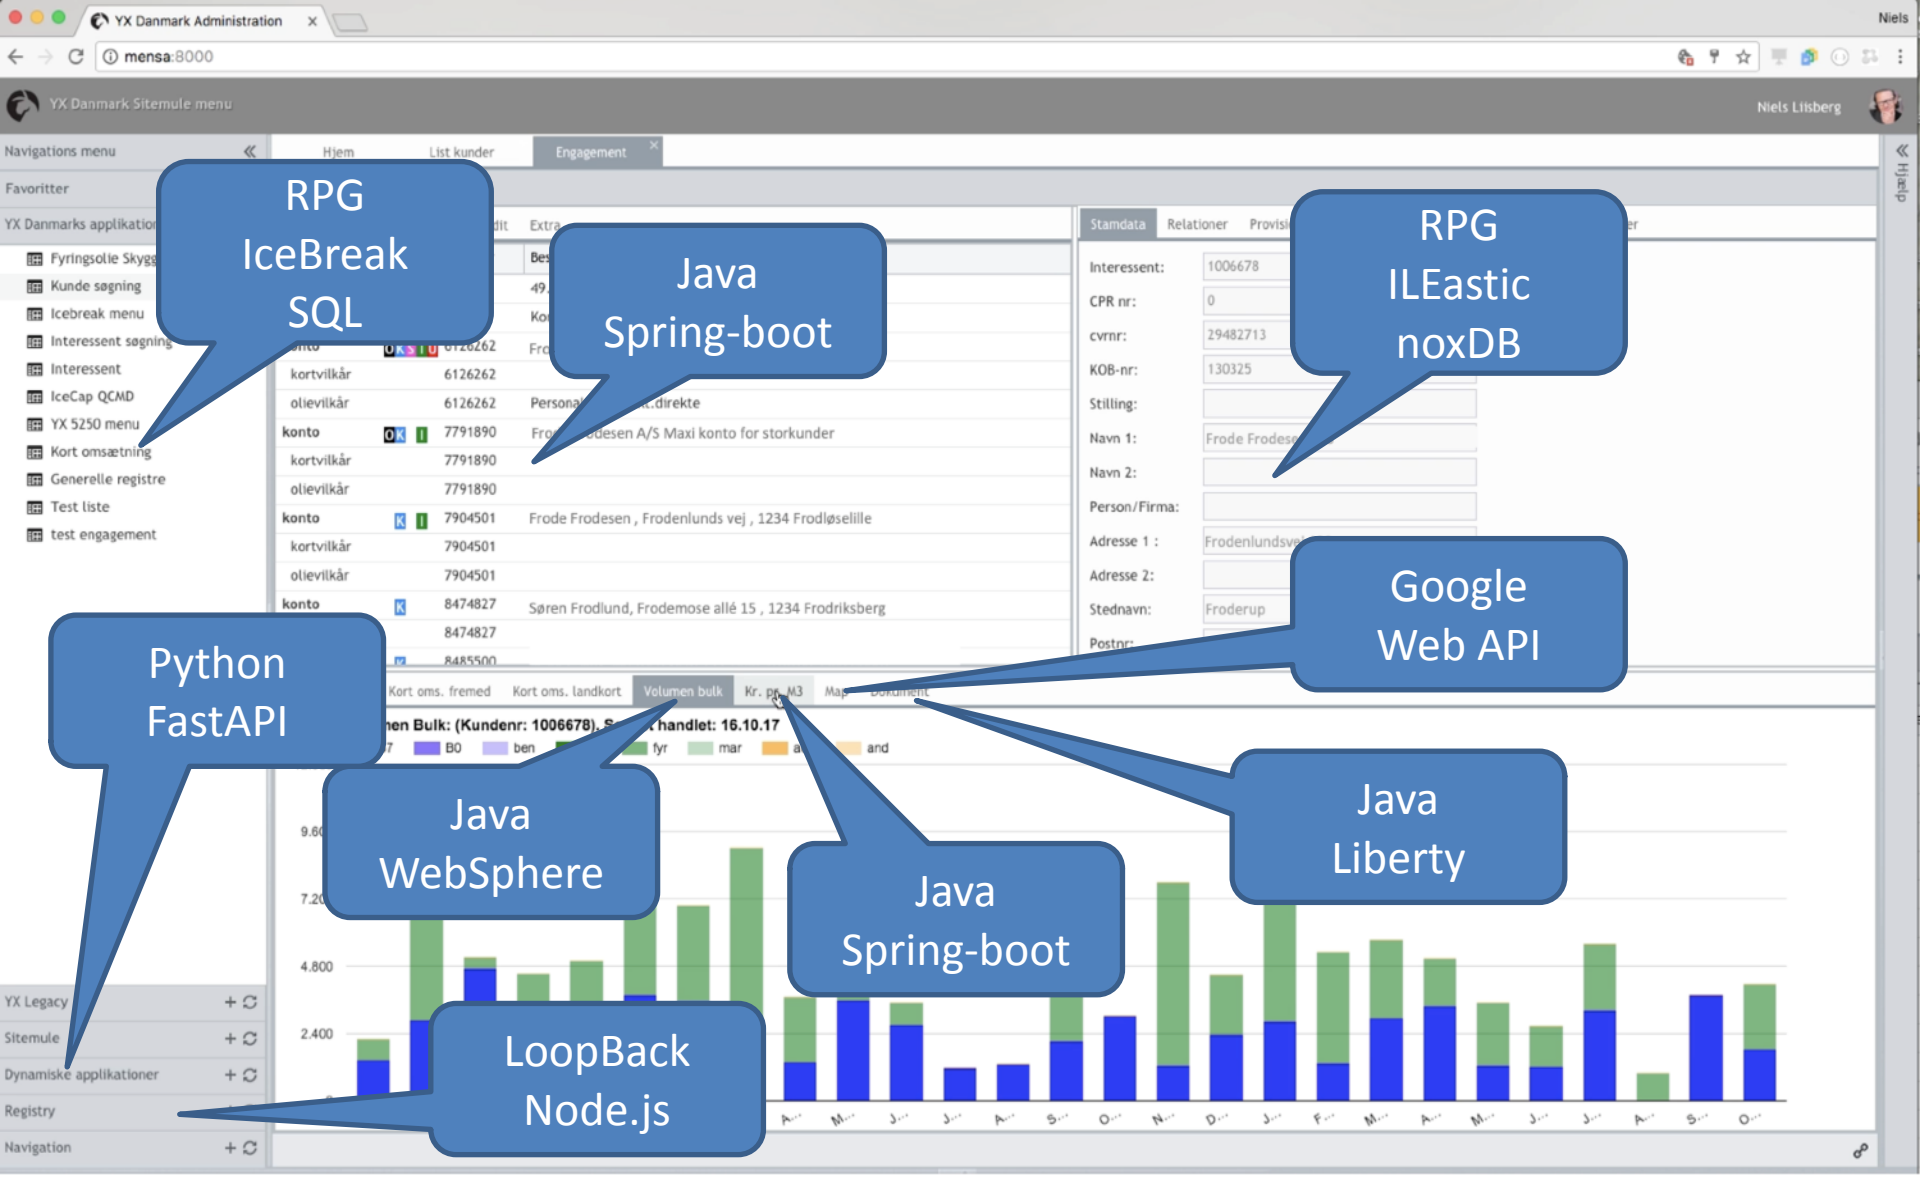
YX Danmark Administration ×

Niels

mensa:8000

YX Danmark Sitemule menu

Niels Lisberg

Navigations menu

Favoritter

YX Danmarks applikation

Fyringsolie Skygg

Kunde søgning

Icebreak menu

Interessent søgning

Interessent

IceCap QCMD

YX 5250 menu

Kort omsætning

Generelle registre

Test liste

test engagement

YX Legacy

Sitemule

Dynamiske applikationer

Registry

Navigation

Hjem

List kunder

Engagement

dit

Extra

Bes

49

Ko

Fr

konto

6126262

kortvilkår

6126262

olievilkår

6126262

Personal

.direkte

konto

7791890

Fro

odesen A/S Maxi konto for storkunder

kortvilkår

7791890

olievilkår

7791890

konto

7904501

Frode Frodesen , Frodenlunds vej , 1234 Frodløselille

kortvilkår

7904501

olievilkår

7904501

konto

8474827

Søren Frodlund, Frodemose allé 15 , 1234 Frodriksberg

8474827

8485500

Stamdata

Relationer

Provisi

er

Interessent:

1006678

CPR nr:

0

cvrnr:

29482713

KOB-nr:

130325

Stilling:

Navn 1:

Frode Frodese

Navn 2:

Person/Firma:

Adresse 1 :

Frodenlundsve

Adresse 2:

Stednavn:

Froderup

Postnr:

Kort oms. fremed

Kort oms. landkort

Volumen bulk

Kr. pr. M3

Map

Dokument

nen Bulk: (Kundenr: 1006678). S

handlet: 16.10.17

7

B0

ben

fyr

mar

a

and

9.60

7.20

4.800

2.400

Hjælp

RPG
IceBreak
SQL

Java
Spring-boot

RPG
ILEastic
noxDB

Google
Web API

Python
FastAPI

Java
WebSphere

Java
Spring-boot

Java
Liberty

LoopBack
Node.js